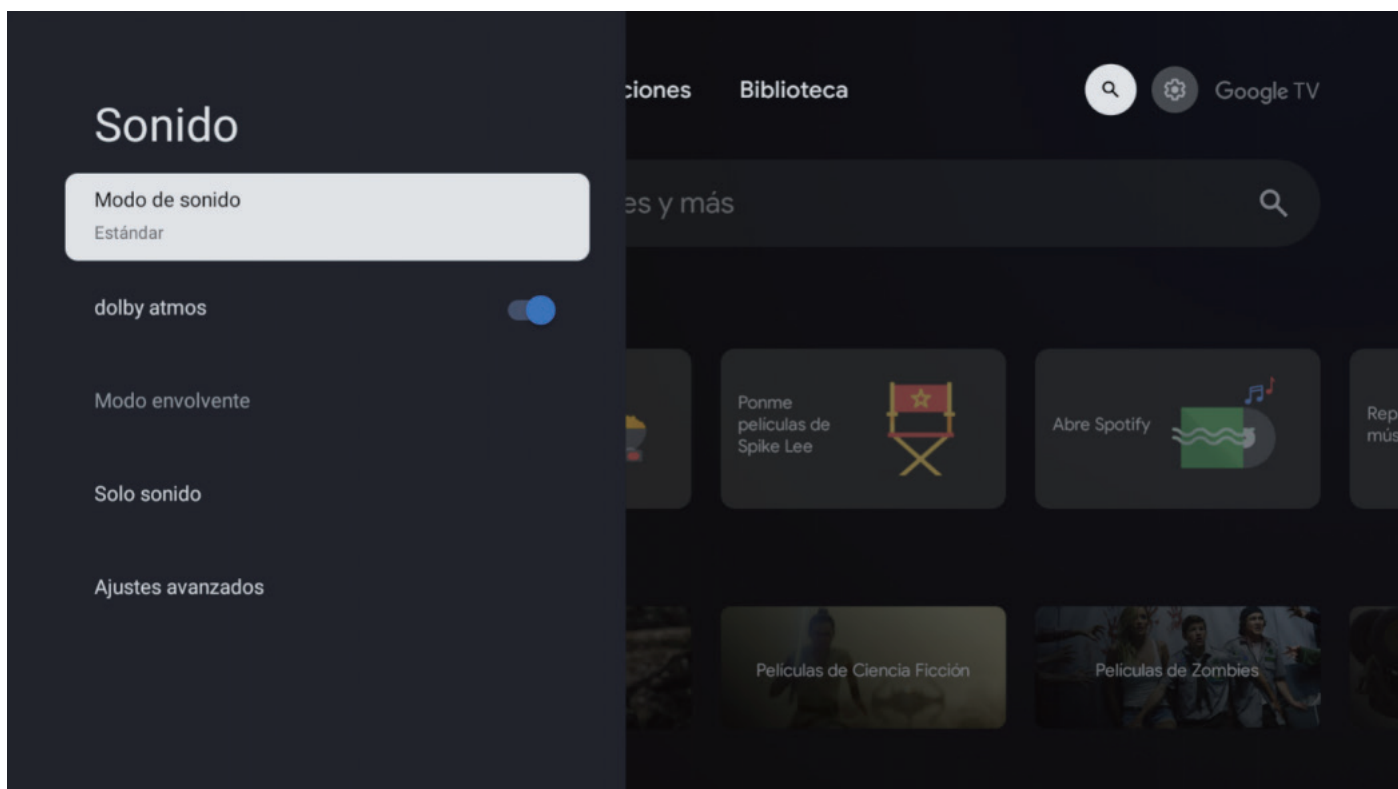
Sonido

Modo de sonido
Estándar

dolby atmos

Modo envolvente

Solo sonido

Ajustes avanzados

ciones Biblioteca

Google TV

es y más

Ponme peliculas de Spike Lee

Abre Spotify

Rep mús

Películas de Ciencia Ficción

Películas de Zombies